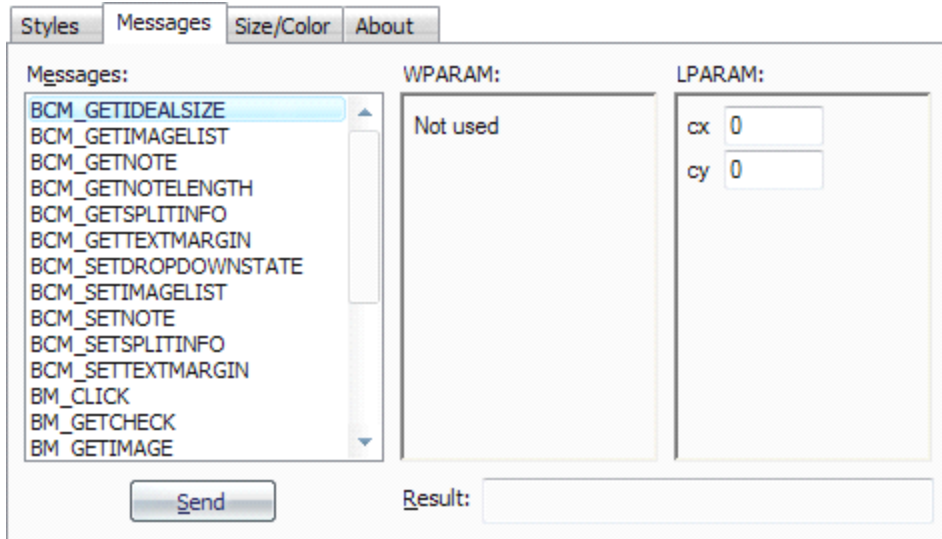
Styles | Messages | Size/Color | About

Messages:

BCM_GETIDEALSIZE
BCM_GETIMAGELIST
BCM_GETNOTE
BCM_GETNOTELENGTH
BCM_GETSPLITINFO
BCM_GETTEXTMARGIN
BCM_SETDROPDOWNSTATE
BCM_SETIMAGELIST
BCM_SETNOTE
BCM_SETSPLITINFO
BCM_SETTEXTMARGIN
BM_CLICK
BM_GETCHECK
BM_GETIMAGE

Send

WPARAM:

Not used

LPARAM:

cx 0
cy 0

Result: